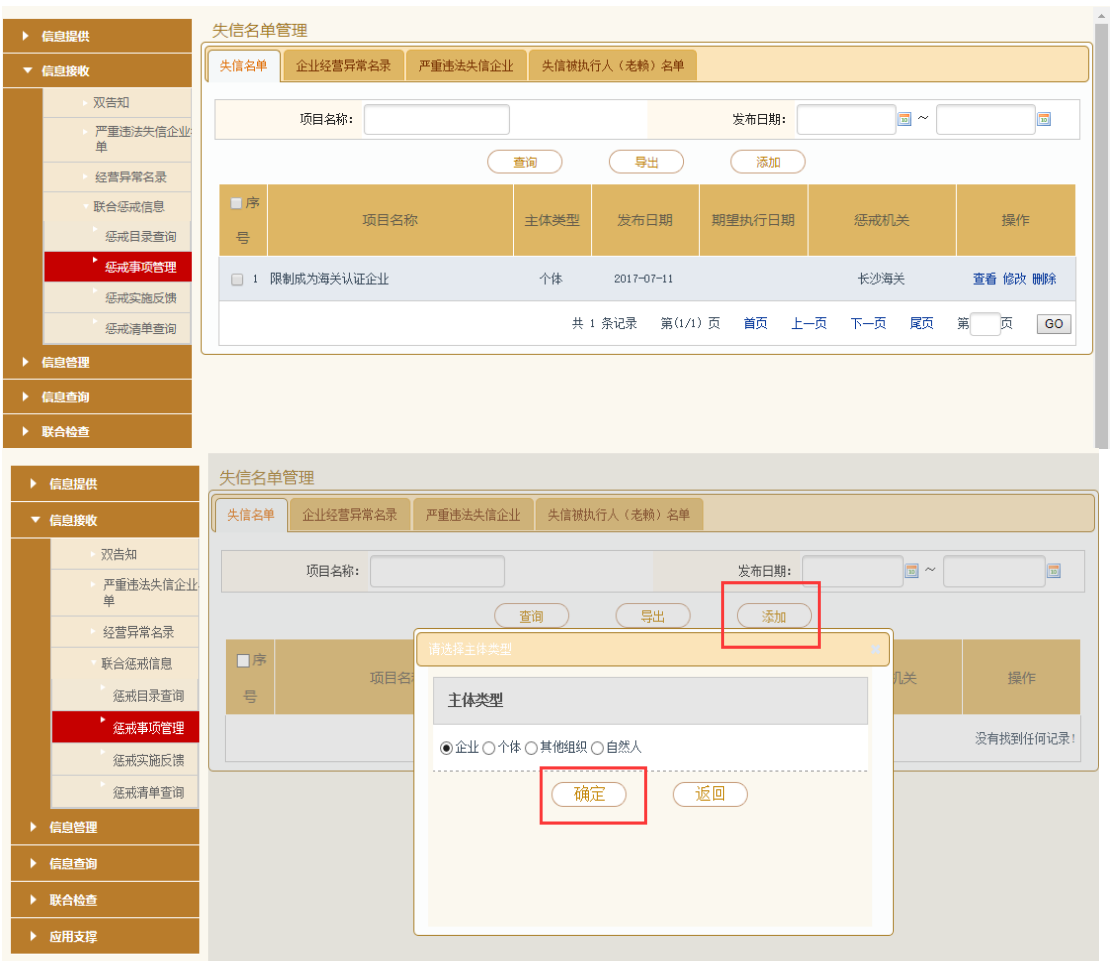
信息提供
信息接收
双告知
严重违法失信企业单
经营异常名录
联合惩戒信息
惩戒目录查询
惩戒事项管理
惩戒实施反馈
惩戒清单查询
信息管理
信息查询
联合检查

失信名单管理

失信名单 | 企业经营异常名录 | 严重违法失信企业 | 失信被执行人（老赖）名单

项目名称：
发布日期： ~

查询 导出 添加

| 序号 | 项目名称 | 主体类型 | 发布日期 | 期望执行日期 | 惩戒机关 | 操作 |
|---|---|---|---|---|---|---|
| 1 | 限制成为海关认证企业 | 个体 | 2017-07-11 | | 长沙海关 | 查看 修改 删除 |

共 1 条记录 第(1/1) 页 首页 上一页 下一页 尾页 第 页 GO

信息提供
信息接收
双告知
严重违法失信企业单
经营异常名录
联合惩戒信息
惩戒目录查询
惩戒事项管理
惩戒实施反馈
惩戒清单查询
信息管理
信息查询
联合检查
应用支撑

失信名单管理

失信名单 | 企业经营异常名录 | 严重违法失信企业 | 失信被执行人（老赖）名单

项目名称：
发布日期： ~

查询 导出 添加

序号 项目名 机关 操作

没有找到任何记录!

请选择主体类型

主体类型

企业 个体 其他组织 自然人

确定 返回